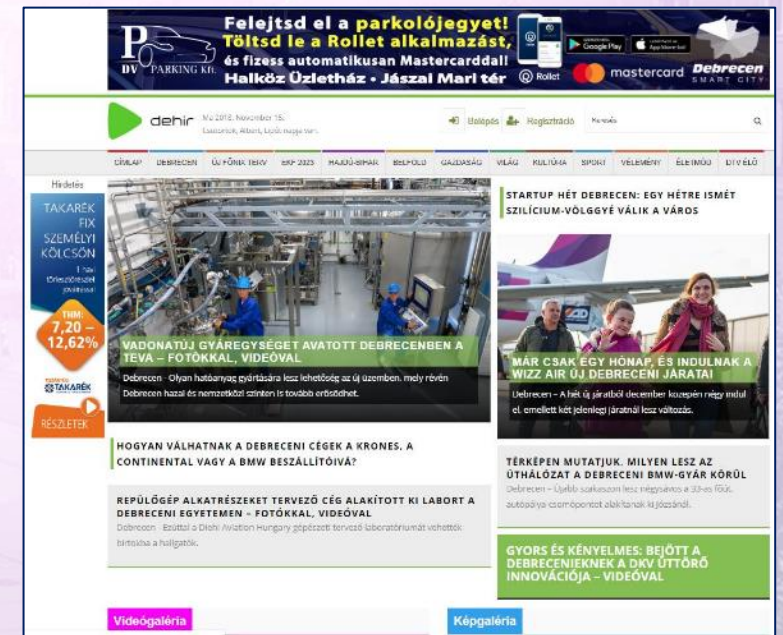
Felejtsd el a parkolójegyet!
Töltsd le a Rollet alkalmazást,
és fizess automatikusan Mastercarddal!
Halköz Üzletház • Jászai Mari tér

DV PARKING Kft.

Google Play App Store

Rollet

mastercard

Debrecen SMART CITY

dehir

Ma 2018. November 15.
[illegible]

Belépés Regisztráció Keresés

CÍMLAP DEBRECEN ÚJ FŐNIX TERV EKF 2023 HAJDÚ-BIHAR BELFÖLD GAZDASÁG VILÁG KULTÚRA SPORT VÉLEMÉNY ÉLETMÓD DTV ÉLŐ

Hirdetés

TAKARÉK FIX SZEMÉLYI KÖLCSÖN

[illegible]

THM: 7,20 – 12,62%

TAKARÉK

RÉSZLETEK

VADONATÚJ GYÁREGYSÉGET AVATOTT DEBRECENBEN A TEVA – FOTÓKKAL, VIDEÓVAL

Debrecen - Olyan hatóanyag gyártására lesz lehetőség az új üzemben, mely révén Debrecen hazai és nemzetközi szinten is tovább erősödhet.

STARTUP HÉT DEBRECEN: EGY HÉTRE ISMÉT SZILÍCIUM-VÖLGGYÉ VÁLIK A VÁROS

MÁR CSAK EGY HÓNAP, ÉS INDULNAK A WIZZ AIR ÚJ DEBRECENI JÁRATAI

Debrecen – A hét új járatból december közepén négy indul el, emellett két jelenlegi járatnál lesz változás.

HOGYAN VÁLHATNAK A DEBRECENI CÉGEK A KRONES, A CONTINENTAL VAGY A BMW BESZÁLLÍTÓIVÁ?

REPÜLŐGÉP ALKATRÉSZEKET TERVEZŐ CÉG ALAKÍTOTT KI LABORT A DEBRECENI EGYETEMEN – FOTÓKKAL, VIDEÓVAL

Debrecen - Ezúttal a Diehl Aviation Hungary gépészeti tervező laboratóriumát vehették birtokba a hallgatók.

TÉRKÉPEN MUTATJUK, MILYEN LESZ AZ ÚTHÁLÓZAT A DEBRECENI BMW-GYÁR KÖRÜL

Debrecen – Újabb szakaszon lesz négysávos a 33-as főút, autópálya csomópontot alakítanak ki Józsánál.

GYORS ÉS KÉNYELMES: BEJÖTT A DEBRECENIEKNEK A DKV ÚTTÖRŐ INNOVÁCIÓJA – VIDEÓVAL

Videógaléria

Képgaléria